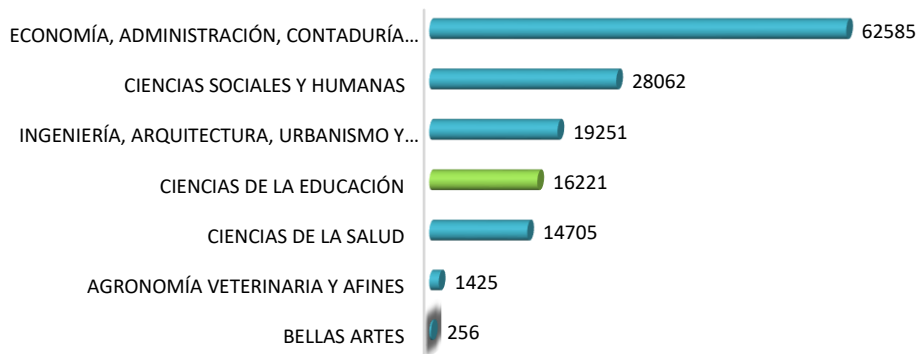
ECONOMÍA, ADMINISTRACIÓN, CONTADURÍA… 62585

CIENCIAS SOCIALES Y HUMANAS 28062

INGENIERÍA, ARQUITECTURA, URBANISMO Y… 19251

CIENCIAS DE LA EDUCACIÓN 16221

CIENCIAS DE LA SALUD 14705

AGRONOMÍA VETERINARIA Y AFINES 1425

BELLAS ARTES 256